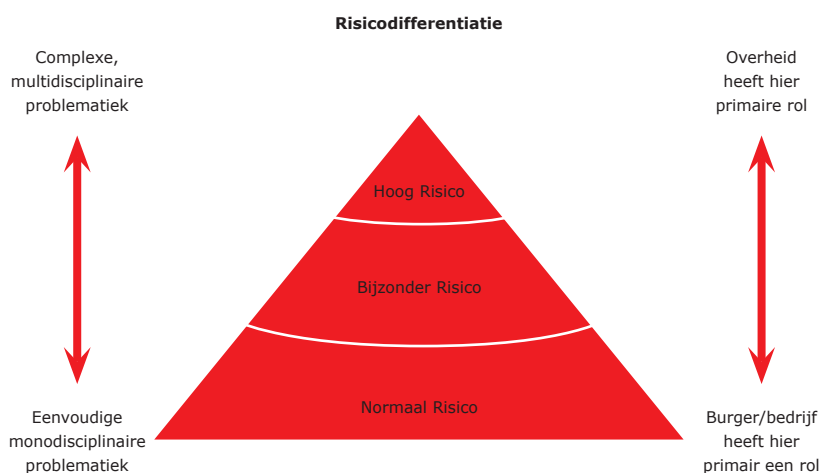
Risicodifferentiatie

Complexe, multidisciplinaire problematiek

Overheid heeft hier primaire rol

Hoog Risico

Bijzonder Risico

Normaal Risico

Eenvoudige monodisciplinaire problematiek

Burger/bedrijf heeft hier primair een rol